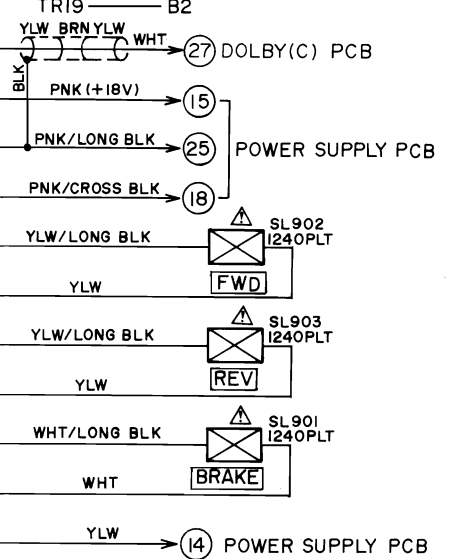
TR19 B2

YLW BRN YLW WHT 27 DOLBY(C) PCB

BLK

PNK (+18V) 15

PNK/LONG BLK 25 POWER SUPPLY PCB

PNK/CROSS BLK 18

YLW/LONG BLK SL902 1240PLT

YLW FWD

YLW/LONG BLK SL903 1240PLT

YLW REV

WHT/LONG BLK SL901 1240PLT

WHT BRAKE

YLW 14 POWER SUPPLY PCB